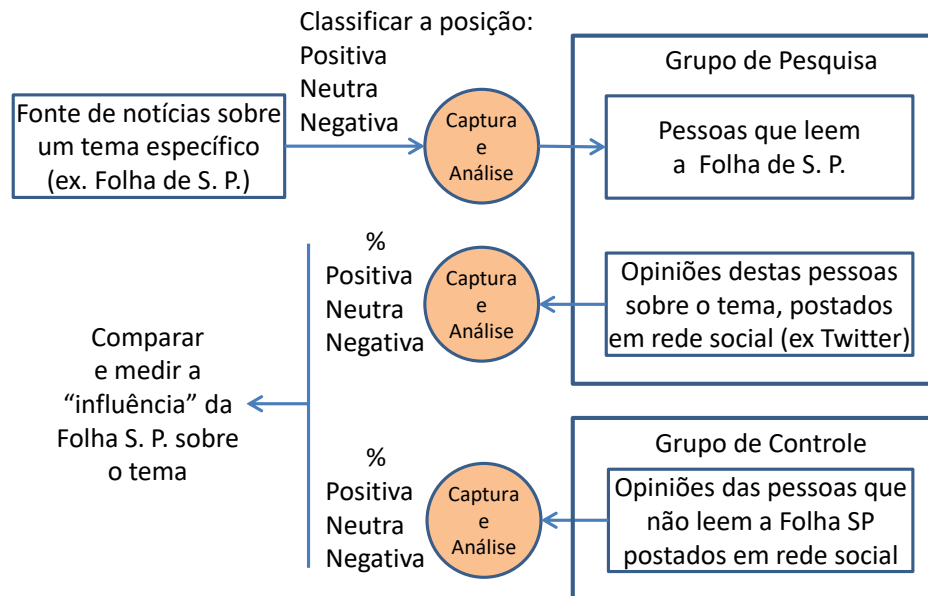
Classificar a posição:
Positiva
Neutra
Negativa

Fonte de notícias sobre um tema específico (ex. Folha de S. P.)

Captura e Análise

Grupo de Pesquisa

Pessoas que leem a Folha de S. P.

%
Positiva
Neutra
Negativa

Captura e Análise

Opiniões destas pessoas sobre o tema, postados em rede social (ex Twitter)

Comparar e medir a "influência" da Folha S. P. sobre o tema

Grupo de Controle

%
Positiva
Neutra
Negativa

Captura e Análise

Opiniões das pessoas que não leem a Folha SP postados em rede social